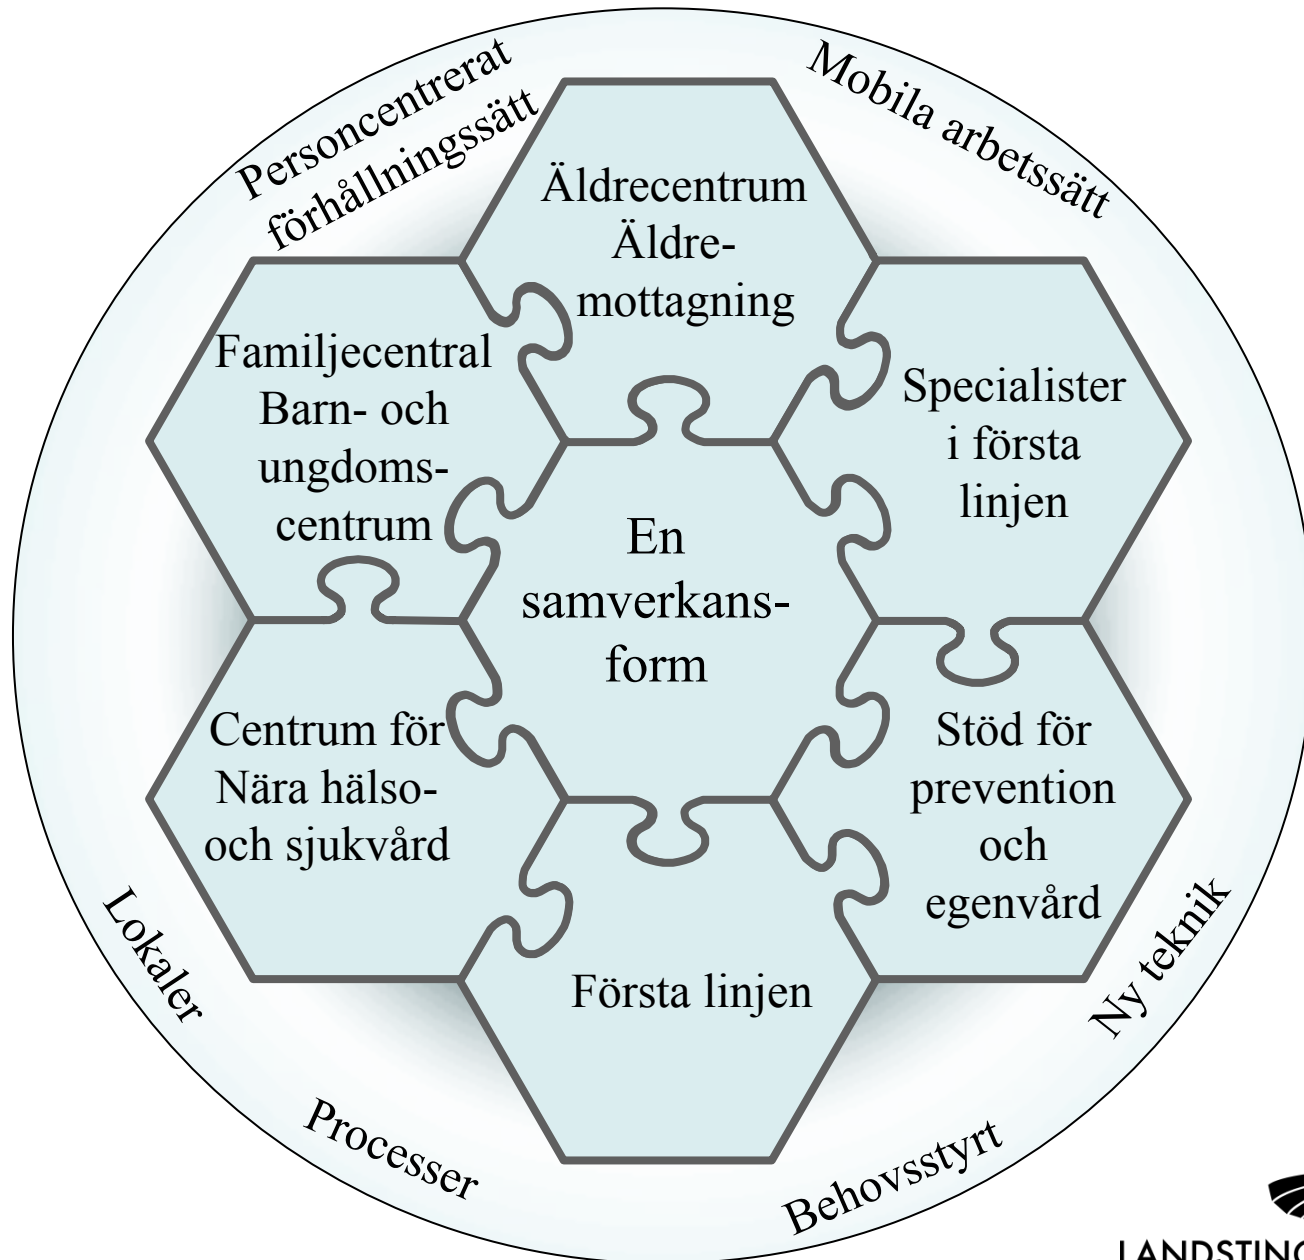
Personcentrerat förhållningssätt

Mobila arbetssätt

Äldrecentrum Äldremottagning

Familjecentral Barn- och ungdomscentrum

Specialister i första linjen

En samverkansform

Centrum för Nära hälso- och sjukvård

Stöd för prevention och egenvård

Första linjen

Lokaler

Ny teknik

Processer

Behovsstyrt

LANDSTING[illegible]